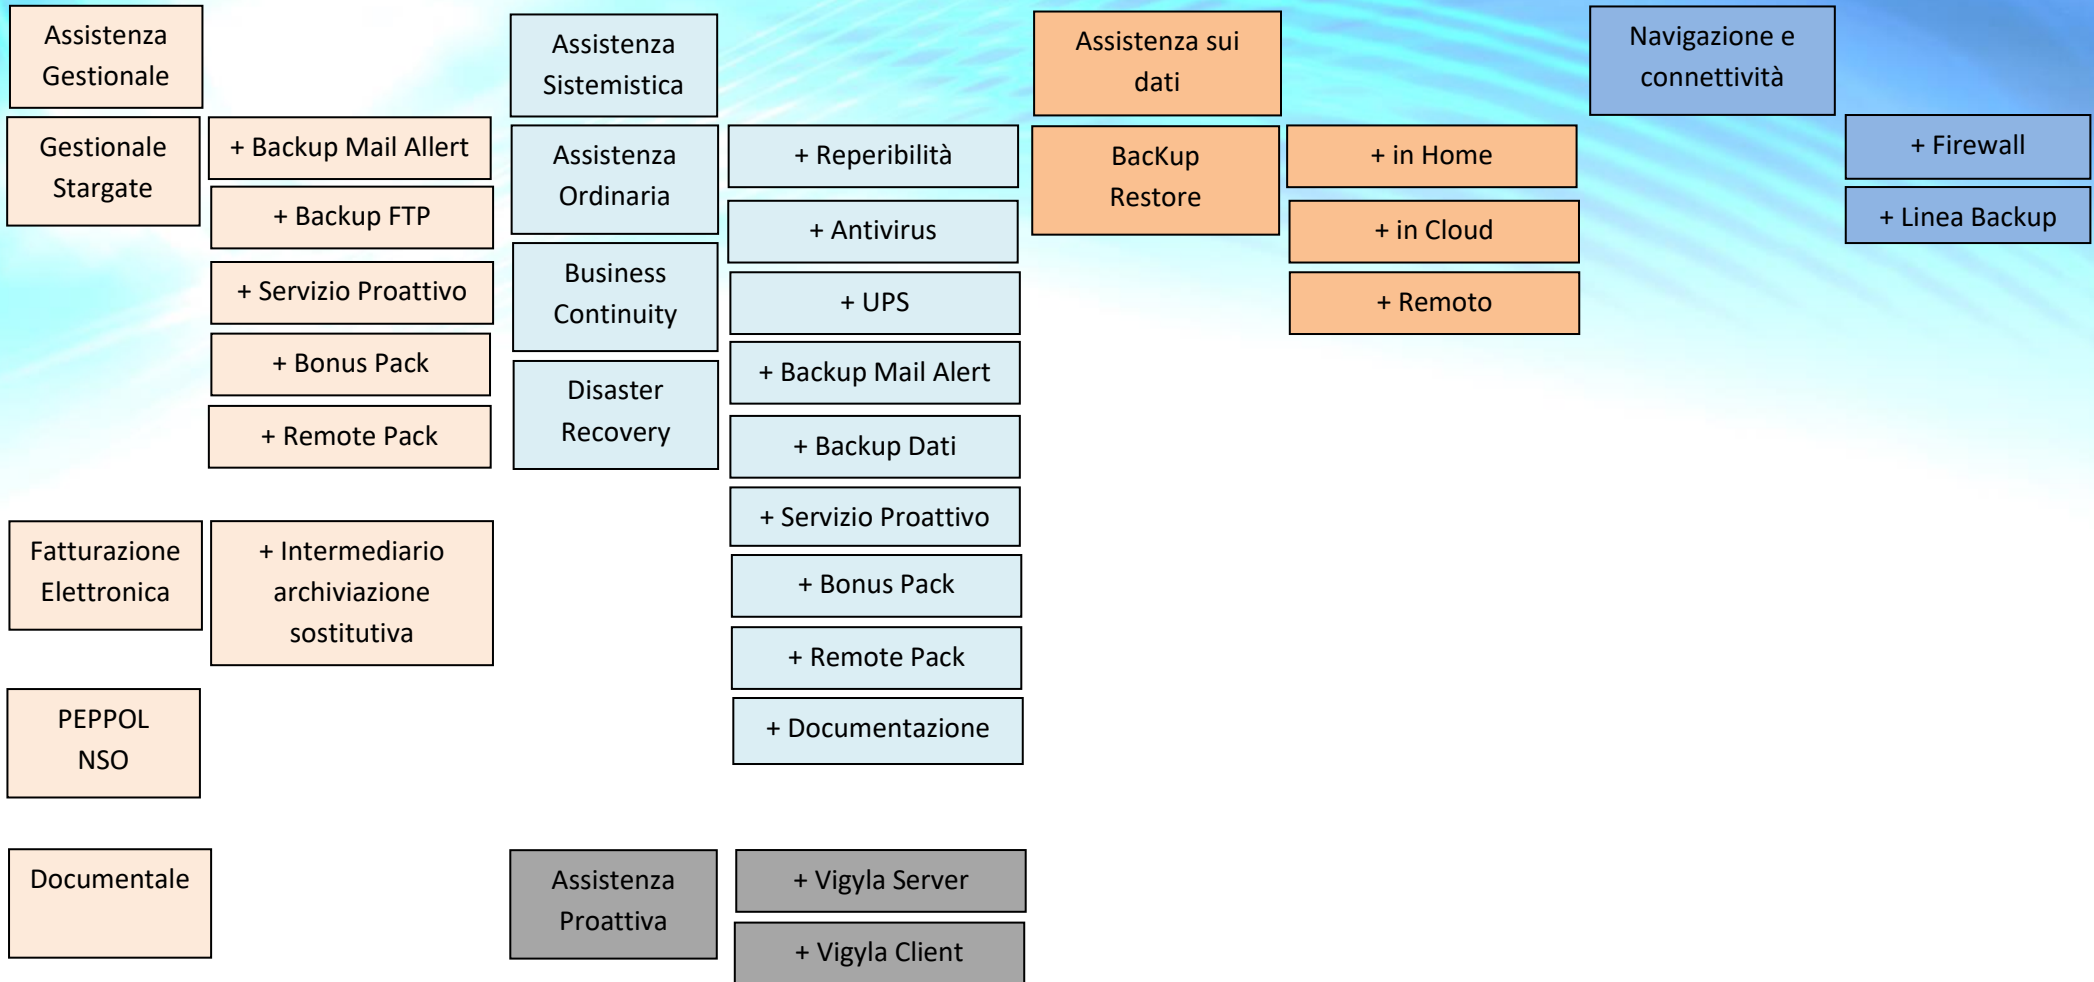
Assistenza Gestionale

Gestionale Stargate

+ Backup Mail Allert

+ Backup FTP

+ Servizio Proattivo

+ Bonus Pack

+ Remote Pack

Fatturazione Elettronica

+ Intermediario archiviazione sostitutiva

PEPPOL NSO

Documentale

Assistenza Sistemistica

Assistenza Ordinaria

+ Reperibilità

+ Antivirus

+ UPS

+ Backup Mail Alert

+ Backup Dati

+ Servizio Proattivo

+ Bonus Pack

+ Remote Pack

+ Documentazione

Business Continuity

Disaster Recovery

Assistenza Proattiva

+ Vigyla Server

+ Vigyla Client

Assistenza sui dati

BacKup Restore

+ in Home

+ in Cloud

+ Remoto

Navigazione e connettività

+ Firewall

+ Linea Backup